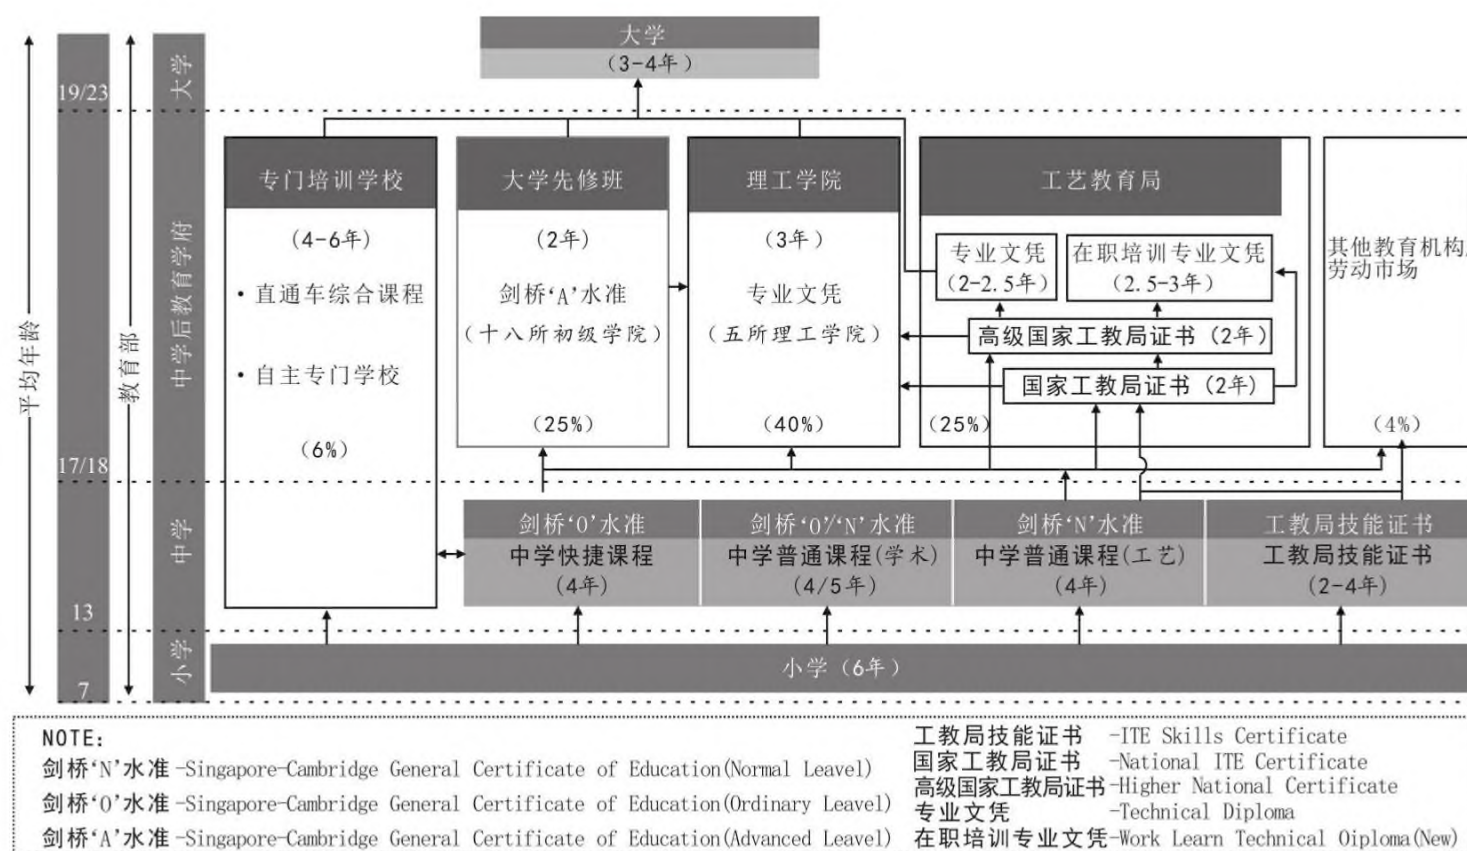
大学
（3-4年）

平均年龄
19/23
17/18
13
7

教育部

大学
中学后教育学府
中学
小学

专门培训学校
（4-6年）
· 直通车综合课程
· 自主专门学校
（6%）

大学先修班
（2年）
剑桥'A'水准
（十八所初级学院）
（25%）

理工学院
（3年）
专业文凭
（五所理工学院）
（40%）

工艺教育局
专业文凭
（2-2.5年）
在职培训专业文凭
（2.5-3年）
高级国家工教局证书（2年）
国家工教局证书（2年）
（25%）

其他教育机构
劳动市场
（4%）

剑桥'O'水准
中学快捷课程
（4年）

剑桥'O''N'水准
中学普通课程(学术)
（4/5年）

剑桥'N'水准
中学普通课程(工艺)
（4年）

工教局技能证书
工教局技能证书
（2-4年）

小学（6年）

NOTE:
剑桥'N'水准 -Singapore-Cambridge General Certificate of Education(Normal Leavel)
剑桥'O'水准 -Singapore-Cambridge General Certificate of Education(Ordinary Leavel)
剑桥'A'水准 -Singapore-Cambridge General Certificate of Education(Advanced Leavel)

工教局技能证书 -ITE Skills Certificate
国家工教局证书 -National ITE Certificate
高级国家工教局证书 -Higher National Certificate
专业文凭 -Technical Diploma
在职培训专业文凭 -Work Learn Technical Oiploma(New)